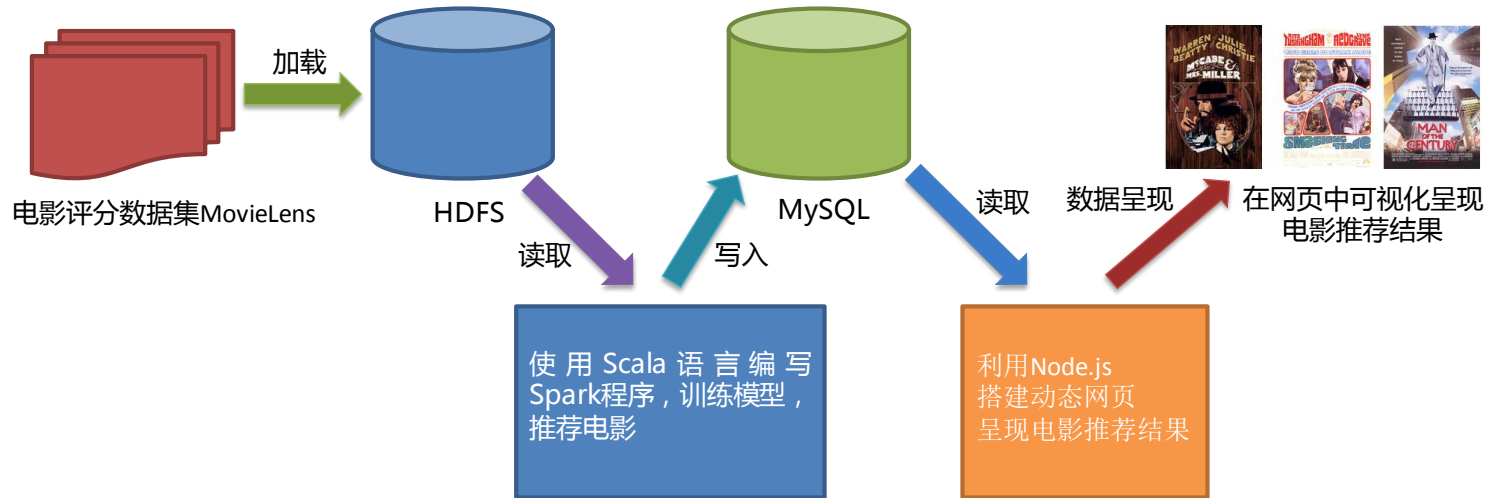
加载

电影评分数据集MovieLens

HDFS

读取

写入

MySQL

读取

数据呈现

WARREN BEATTY JULIE CHRISTIE

McCABE & MRS. MILLER

REDGRAVE

SMASHING TIME

MAN OF THE CENTURY

在网页中可视化呈现电影推荐结果

使用Scala语言编写Spark程序，训练模型，推荐电影

利用Node.js
搭建动态网页
呈现电影推荐结果